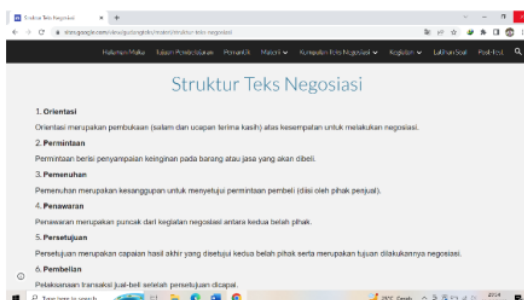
Struktur Teks Negosiasi

Halaman Muka  Tujuan Pembelajaran  Pemantik  Materi  Kumpulan Teks Negosiasi  Kegiatan  Latihan Soal  Post-Test

Struktur Teks Negosiasi

1. Orientasi

Orientasi merupakan pembukaan (salam dan ucapan terima kasih) atas kesempatan untuk melakukan negosiasi.

2. Permintaan

Permintaan berisi penyampaian keinginan pada barang atau jasa yang akan dibeli.

3. Pemenuhan

Pemenuhan merupakan kesanggupan untuk menyetujui permintaan pembeli (diisi oleh pihak penjual).

4. Penawaran

Penawaran merupakan puncak dari kegiatan negosiasi antara kedua belah pihak.

5. Persetujuan

Persetujuan merupakan capaian hasil akhir yang disetujui kedua belah pihak serta merupakan tujuan dilakukannya negosiasi.

6. Pembelian

Pelaksanaan transaksi jual-beli setelah persetujuan dicapai.

Type here to search